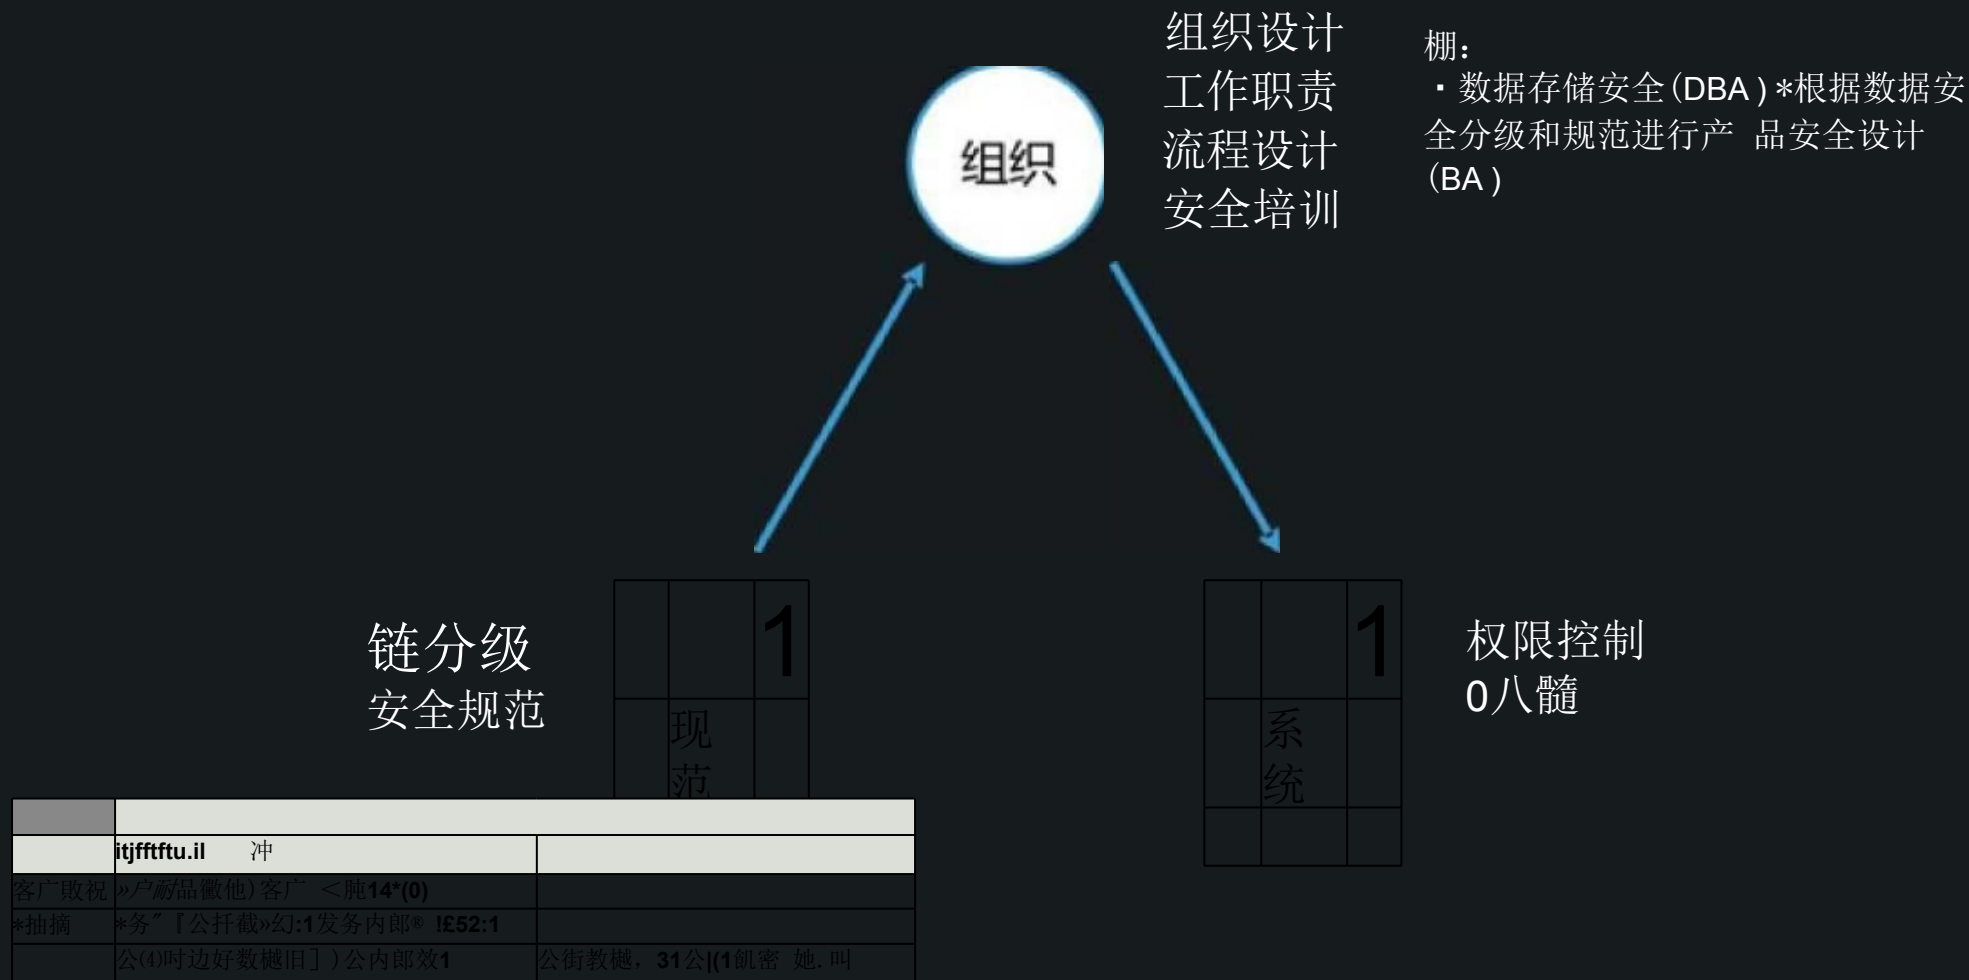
组织设计
工作职责
流程设计
安全培训

棚：
・数据存储安全(DBA) *根据数据安全分级和规范进行产 品安全设计(BA)

组织

链分级
安全规范

| | | 1 |
|---|---|---|
| | 现范 | |

| | | 1 |
|---|---|---|
| | 系统 | |
| | | |

权限控制
0八髓

| | |
|---|---|
| | |

| | | |
|---|---|---|
| | itjfftftu.il 冲 | |
| 客广敗祝 | »户耐品徽他)客广 <朓14*(0) | |
| *抽摘 | *务″『公扞截»幻:1发务内郎® !£52:1 | |
| | 公⑷时边好数樾旧］)公内郎效1 | 公街教樾，31公|(1飢密 她. 叫 |